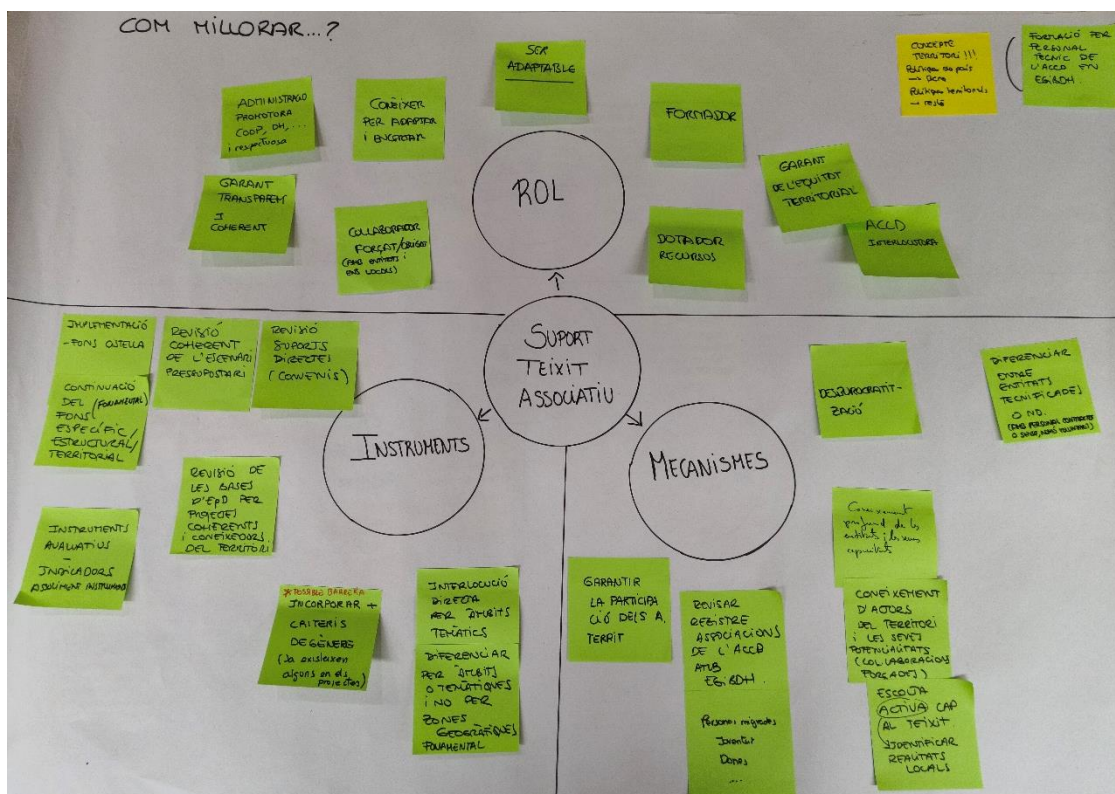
COM MILLORAR...?

SER ADAPTABLE

ADMINISTRACIÓ PROMOTORA COOP, DH, ... i respectuosa

CONÈIXER PER ADAPTAR I ESCOLTAR

FORMADOR

CONCEPTE TERRITORI!!! Bilingüe no país → Gene Rubiques territorial → real

FORMACIÓ PER PERSONAL TÈCNIC DE L'ACCD EN EG i BDH

GARANT TRANSPARENT I COHERENT

ROL

GARANT DE L'EQUITAT TERRITORIAL

COL·LABORADOR FORÇAT/ÚNIC (ENS ENTITATS I ENS LOCALS)

DOTADOR RECURSOS

ACCD INTERLOCUTORA

IMPLEMENTACIÓ - FONS ESTELLA

REVISIÓ COHERENT DE L'ESCENARI PRESSUPOSTARI

REVISIÓ SUPORTS DIRECTES (CONVENIS)

SUPORT TEIXIT ASSOCIATIU

CONTINUACIÓ DEL (FONAMENTAL) FONS ESPECÍFIC/ESTRUCTURAL/TERRITORIAL

DESBUROCRATITZACIÓ

DIFERENCIAR ENTRE ENTITATS TECNIFICADES O NO. (ENS PERSONAL CONTRACTAT O SENSE, NOMÉS VOLUNTARIS)

INSTRUMENTS

MECANISMES

REVISIÓ DE LES BASES D'EpD PER PROJECTES COHERENTS I CONEIXEDORS DEL TERRITORI

Coneixement profund de les entitats i de llur capacitat

INSTRUMENTS AVALUATIUS - INDICADORS ASSOLIMENT INSTRUMENTS

*POSSIBLE BARRERA INCORPORAR + CRITERIS DE GÈNERE (Ja existeixen alguns en els projectes)

INTERLOCUCIÓ DIRECTA PER ÀMBITS TEMÀTICS

DIFERENCIAR PER ÀMBITS O TEMÀTIQUES I NO PER ZONES GEOGRÀFIQUES FONAMENTAL

GARANTIR LA PARTICIPACIÓ DELS A. TERRIT

REVISAR REGISTRE ASSOCIACIONS DE L'ACCD AMB EG i BDH

Persones migrades Joventut Dones ...

CONEIXEMENT D'ACTORS DEL TERRITORI I LES SEVES POTENCIALITATS (COL·LABORACIONS FORÇADES)

ESCOLTA ACTIVA CAP AL TEIXIT IDENTIFICAR REALITATS LOCALS